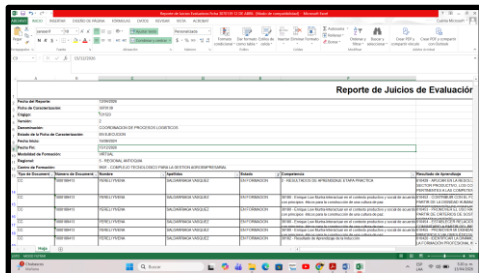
Reporte de Juicios Evaluativos Ficha 1835180 (13-06-2020) [Modo de compatibilidad] - Microsoft Excel

ARCHIVO INICIO INSERTAR DISEÑO DE PÁGINA FÓRMULAS DATOS REVISAR VISTA ACROBAT

Reporte de Juicios de Evaluación

Fecha del Reporte 13/06/2020
Ficha de Caracterización 1835180
Código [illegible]
Versión 1
Denominación COORDINACION DE PROCESOS LOGISTICOS
Estado de la Ficha de Caracterización EN EJECUCION
Fecha Inicio 14/08/2019
Fecha Fin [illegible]
Modalidad de Formación VIRTUAL
Regional 5 - REGIONAL ANTIOQUIA
Centro de Formación 9507 - COMPLEJO TECNOLOGICO PARA LA GESTION AGROEMPRESARIAL

| Tipo de Documento | Número de Documento | Nombre | Apellidos | Estado | Competencia | Resultado de Aprendizaje |
|---|---|---|---|---|---|---|
| CC | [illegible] | YENELI YENIMA | SALDARRIAGA VASQUEZ | EN FORMACION | 1 - RESULTADOS DE APRENDIZAJE ETAPA PRACTICA | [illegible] |
| CC | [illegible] | YENELI YENIMA | SALDARRIAGA VASQUEZ | EN FORMACION | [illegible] | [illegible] |
| CC | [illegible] | YENELI YENIMA | SALDARRIAGA VASQUEZ | EN FORMACION | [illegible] | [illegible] |
| CC | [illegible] | YENELI YENIMA | SALDARRIAGA VASQUEZ | EN FORMACION | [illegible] | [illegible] |
| CC | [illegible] | YENELI YENIMA | SALDARRIAGA VASQUEZ | EN FORMACION | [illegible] | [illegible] |
| CC | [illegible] | YENELI YENIMA | SALDARRIAGA VASQUEZ | EN FORMACION | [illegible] | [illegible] |
| CC | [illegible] | YENELI YENIMA | SALDARRIAGA VASQUEZ | EN FORMACION | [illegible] | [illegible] |

Hoja